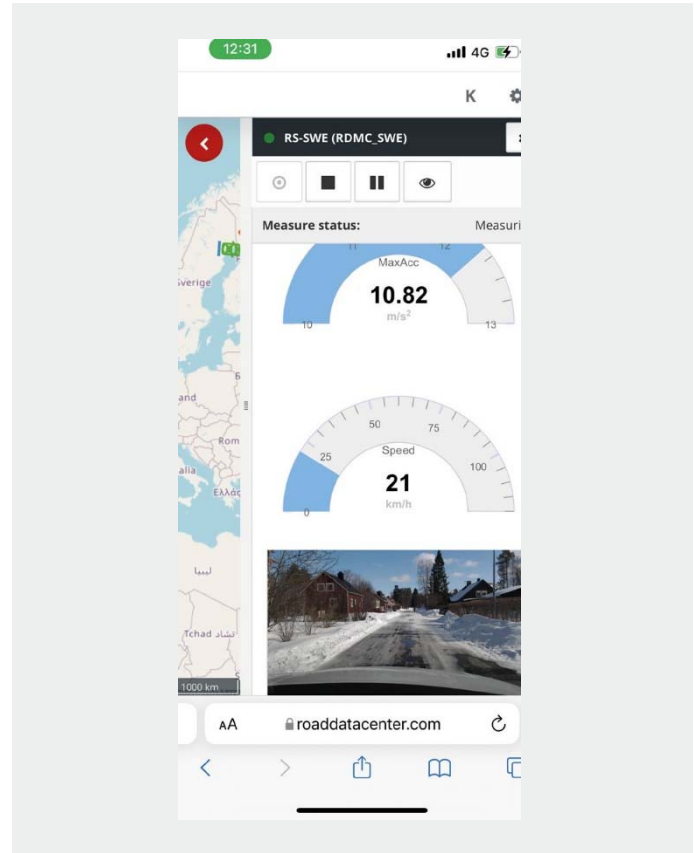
12:31

4G

K

RS-SWE (RDMC_SWE)

Measure status:

Measuri

11

12

MaxAcc

10.82

$m/s^2$

10

13

Sverige

and

Rom

alia

Ελλάς

50

75

25

Speed

100

21

km/h

0

ليبيا

Tchad تشاد

1000 km

AA

roaddatacenter.com